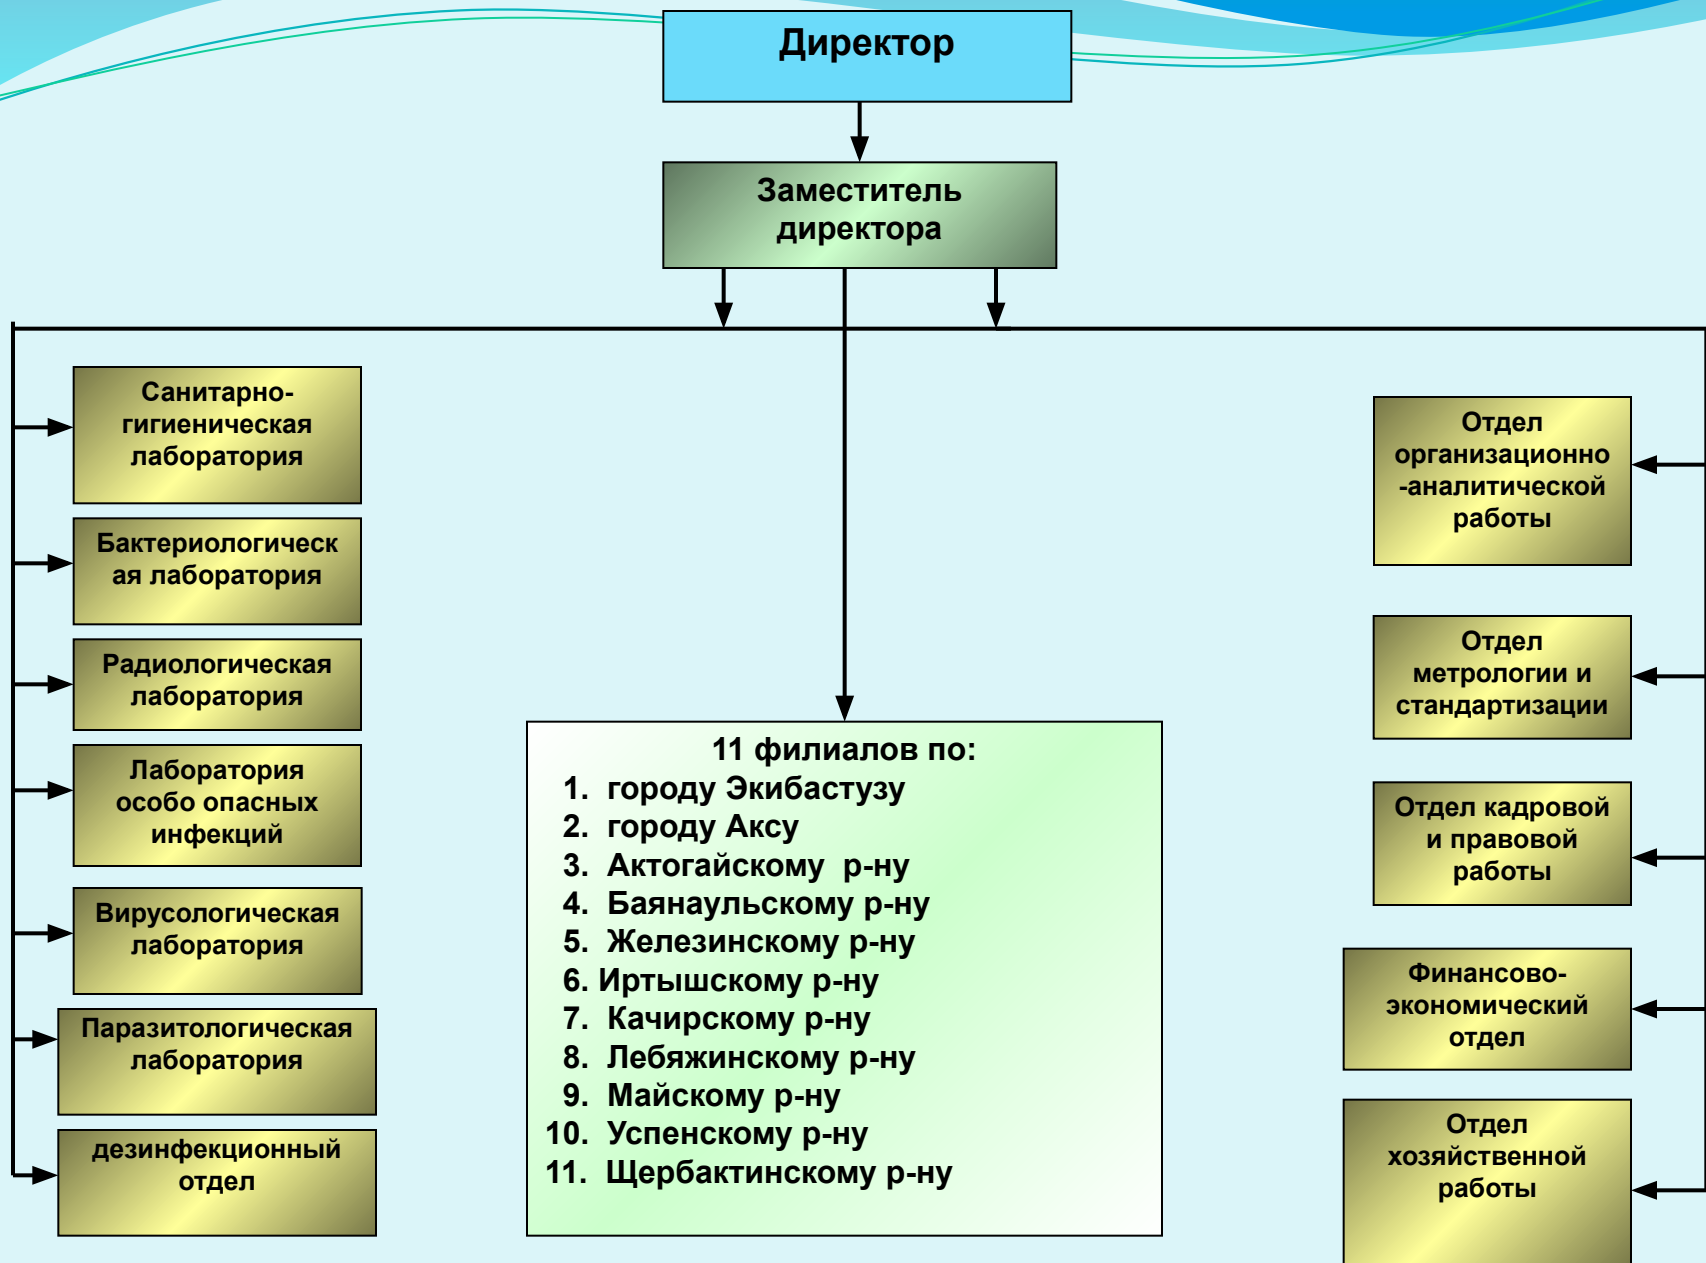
Директор

Заместитель директора

Санитарно-гигиеническая лаборатория

Бактериологическая лаборатория

Радиологическая лаборатория

Лаборатория особо опасных инфекций

Вирусологическая лаборатория

Паразитологическая лаборатория

дезинфекционный отдел

11 филиалов по:
1. городу Экибастузу
2. городу Аксу
3. Актогайскому р-ну
4. Баянаульскому р-ну
5. Железинскому р-ну
6. Иртышскому р-ну
7. Качирскому р-ну
8. Лебяжинскому р-ну
9. Майскому р-ну
10. Успенскому р-ну
11. Щербактинскому р-ну

Отдел организационно-аналитической работы

Отдел метрологии и стандартизации

Отдел кадровой и правовой работы

Финансово-экономический отдел

Отдел хозяйственной работы